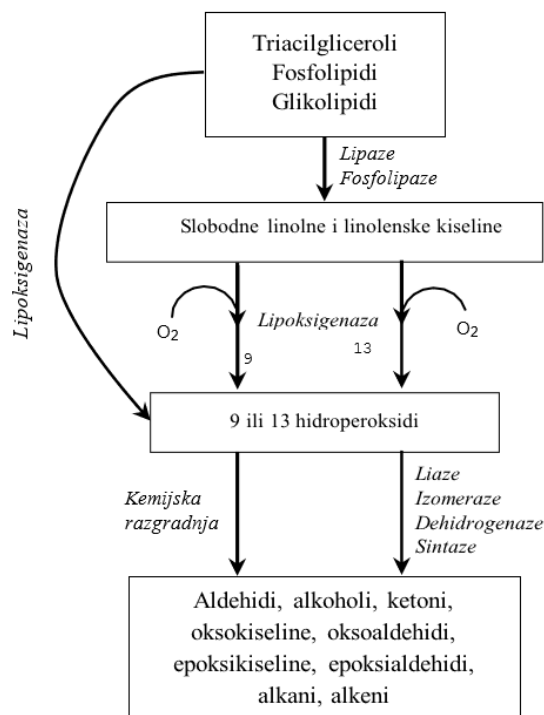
Triacilgliceroli
Fosfolipidi
Glikolipidi

Lipaze
Fosfolipaze

Lipoksigenaza

Slobodne linolne i linolenske kiseline

$O_2$

Lipoksigenaza

$O_2$

9

13

9 ili 13 hidroperoksidi

Kemijska razgradnja

Liaze
Izomeraze
Dehidrogenaze
Sintaze

Aldehidi, alkoholi, ketoni, oksokiseline, oksoaldehidi, epoksikiseline, epoksialdehidi, alkani, alkeni